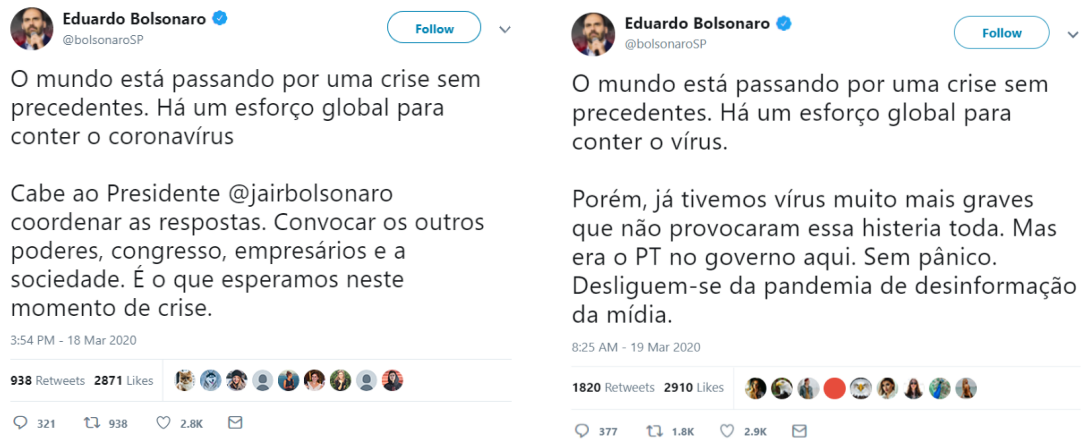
Eduardo Bolsonaro
@bolsonaroSP

Follow

O mundo está passando por uma crise sem precedentes. Há um esforço global para conter o coronavírus

Cabe ao Presidente @jairbolsonaro coordenar as respostas. Convocar os outros poderes, congresso, empresários e a sociedade. É o que esperamos neste momento de crise.

3:54 PM - 18 Mar 2020

938 Retweets 2871 Likes

321 938 2.8K

Eduardo Bolsonaro
@bolsonaroSP

Follow

O mundo está passando por uma crise sem precedentes. Há um esforço global para conter o vírus.

Porém, já tivemos vírus muito mais graves que não provocaram essa histeria toda. Mas era o PT no governo aqui. Sem pânico. Desliguem-se da pandemia de desinformação da mídia.

8:25 AM - 19 Mar 2020

1820 Retweets 2910 Likes

377 1.8K 2.9K